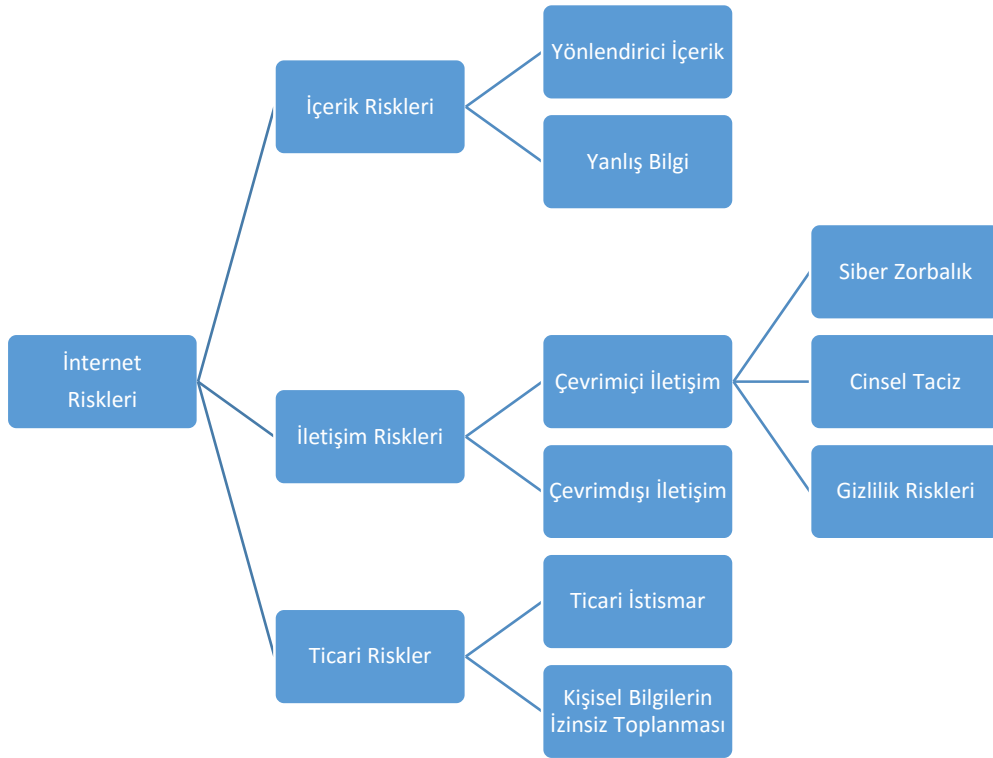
İnternet Riskleri

İçerik Riskleri

Yönlendirici İçerik

Yanlış Bilgi

İletişim Riskleri

Çevrimiçi İletişim

Siber Zorbalık

Cinsel Taciz

Gizlilik Riskleri

Çevrimdışı İletişim

Ticari Riskler

Ticari İstismar

Kişisel Bilgilerin İzinsiz Toplanması